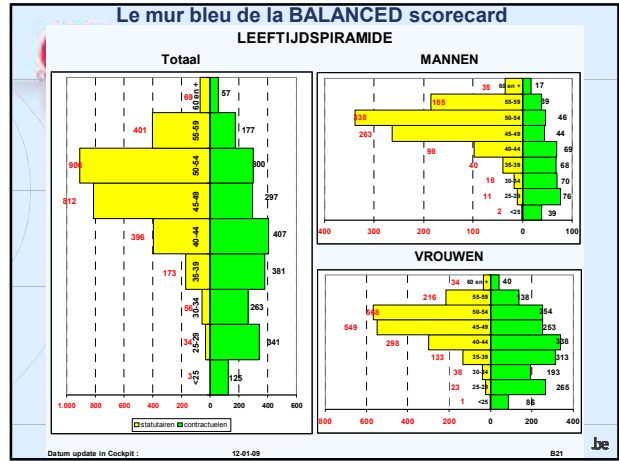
Le mur bleu de la BALANCED scorecard

LEEFTIJDSPIRAMIDE

Totaal

69 60 en + 57
401 55-59 177
906 50-54 300
812 45-49 297
396 40-44 407
173 35-39 381
56 30-34 263
34 25-29 341
3 <25 125

1.000 800 600 400 200 0 200 400 600

statutairen contractuelen

MANNEN

35 60 en + 17
185 55-59 39
338 50-54 46
263 45-49 44
98 40-44 69
40 35-39 68
18 30-34 70
11 25-29 76
2 <25 39

400 300 200 100 0 100

VROUWEN

34 60 en + 40
216 55-59 138
568 50-54 254
549 45-49 253
298 40-44 338
133 35-39 313
38 30-34 193
23 25-29 265
1 <25 86

800 600 400 200 0 200 400

Datum update in Cockpit : 12-01-09 B21

.be